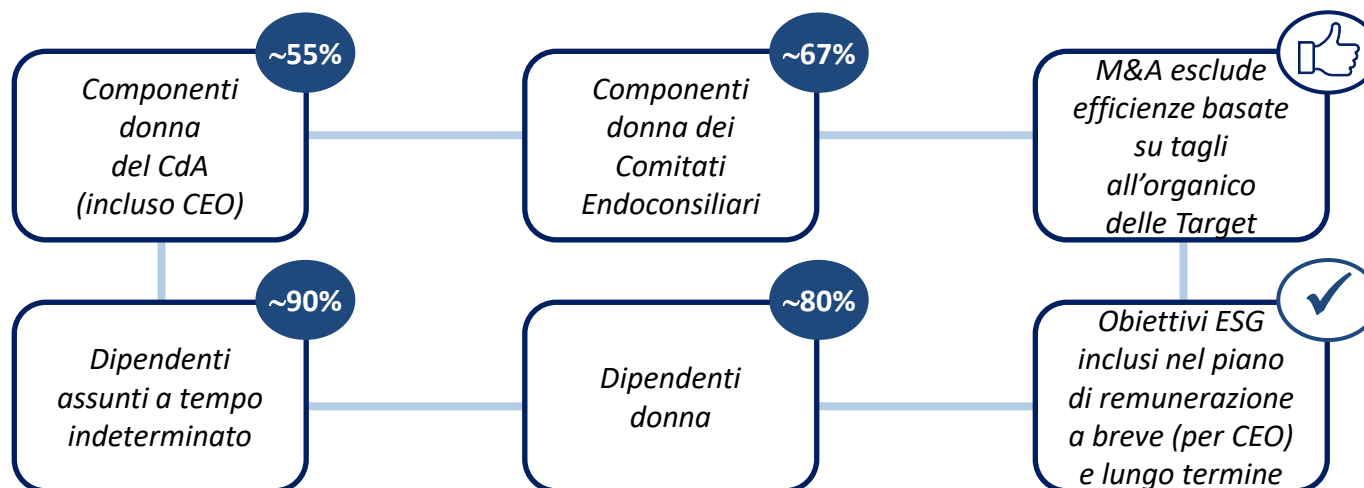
~55%

Componenti donna del CdA (incluso CEO)

~67%

Componenti donna dei Comitati Endoconsiliari

M&A esclude efficienze basate su tagli all'organico delle Target

~90%

Dipendenti assunti a tempo indeterminato

~80%

Dipendenti donna

Obiettivi ESG inclusi nel piano di remunerazione a breve (per CEO) e lungo termine